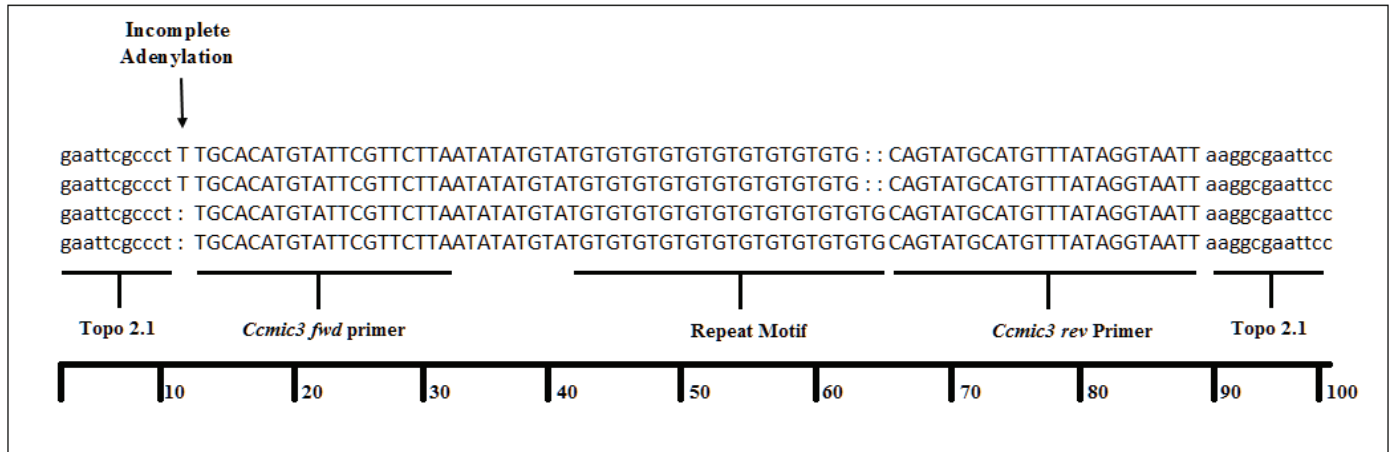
Incomplete Adenylation

gaattcgccct T TGCACATGTATTCGTTCTTAATATATGTATGTGTGTGTGTGTGTGTGTG : : CAGTATGCATGTTTATAGGTAATT aaggcgaattcc
gaattcgccct T TGCACATGTATTCGTTCTTAATATATGTATGTGTGTGTGTGTGTGTGTG : : CAGTATGCATGTTTATAGGTAATT aaggcgaattcc
gaattcgccct : TGCACATGTATTCGTTCTTAATATATGTATGTGTGTGTGTGTGTGTGTGTG CAGTATGCATGTTTATAGGTAATT aaggcgaattcc
gaattcgccct : TGCACATGTATTCGTTCTTAATATATGTATGTGTGTGTGTGTGTGTGTGTG CAGTATGCATGTTTATAGGTAATT aaggcgaattcc

Topo 2.1
Ccmic3 fwd primer
Repeat Motif
Ccmic3 rev Primer
Topo 2.1

10 20 30 40 50 60 70 80 90 100